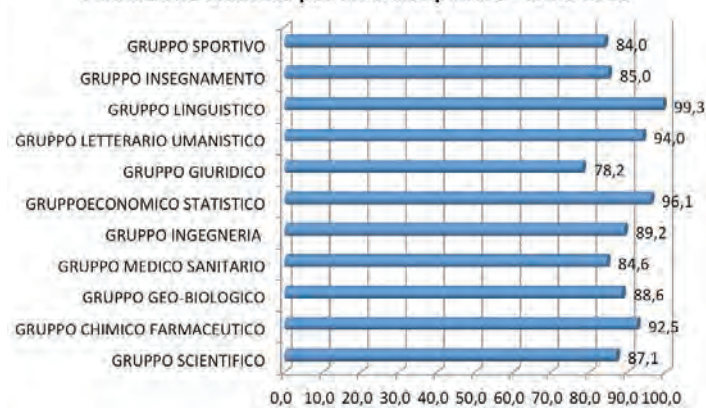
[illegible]

GRUPPO SPORTIVO 84,0
GRUPPO INSEGNAMENTO 85,0
GRUPPO LINGUISTICO 99,3
GRUPPO LETTERARIO UMANISTICO 94,0
GRUPPO GIURIDICO 78,2
GRUPPOECONOMICO STATISTICO 96,1
GRUPPO INGEGNERIA 89,2
GRUPPO MEDICO SANITARIO 84,6
GRUPPO GEO-BIOLOGICO 88,6
GRUPPO CHIMICO FARMACEUTICO 92,5
GRUPPO SCIENTIFICO 87,1

0,0 10,0 20,0 30,0 40,0 50,0 60,0 70,0 80,0 90,0 100,0